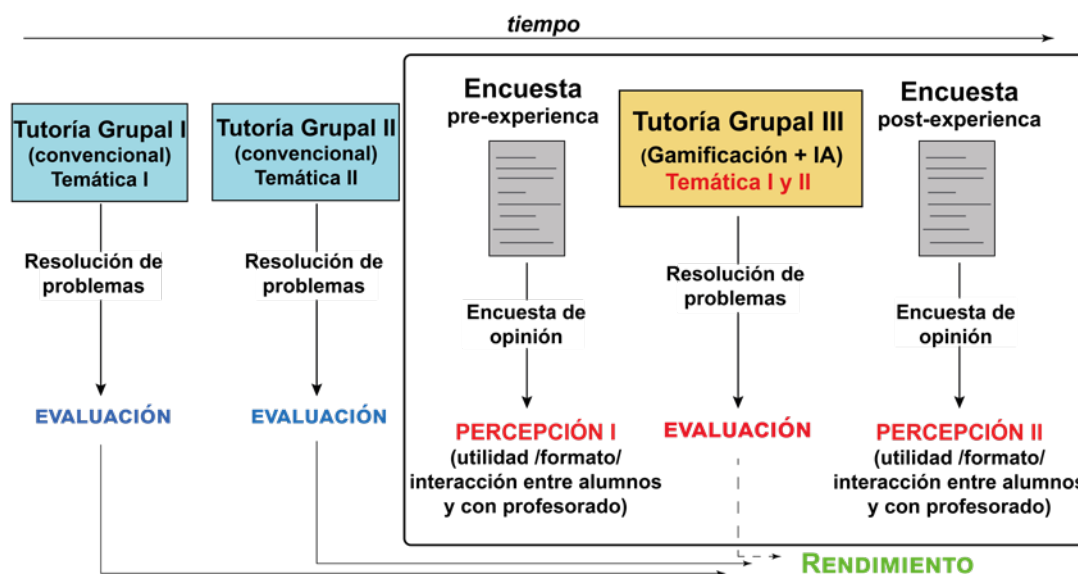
tiempo

Tutoría Grupal I
(convencional)
Temática I

Resolución de problemas

EVALUACIÓN

Tutoría Grupal II
(convencional)
Temática II

Resolución de problemas

EVALUACIÓN

Encuesta
pre-experiencia

Encuesta de opinión

PERCEPCIÓN I
(utilidad /formato/ interacción entre alumnos y con profesorado)

Tutoría Grupal III
(Gamificación + IA)
Temática I y II

Resolución de problemas

EVALUACIÓN

Encuesta
post-experiencia

Encuesta de opinión

PERCEPCIÓN II
(utilidad /formato/ interacción entre alumnos y con profesorado)

RENDIMIENTO